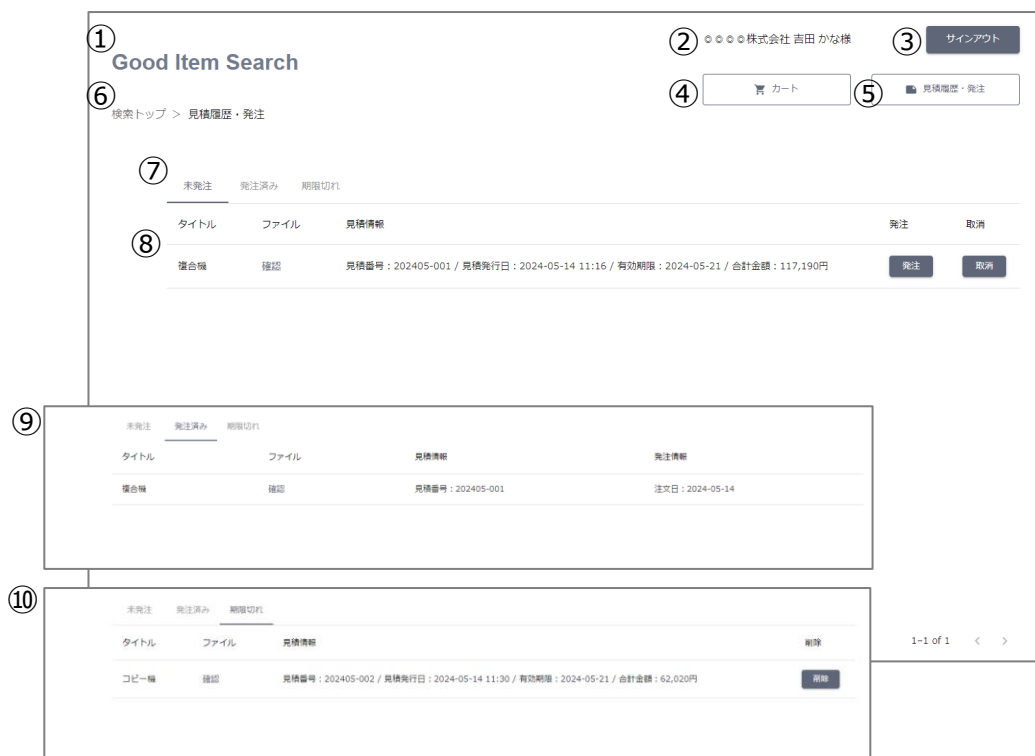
①
Good Item Search

② ◎◎◎◎株式会社 吉田 かな様

③ サインアウト

④ カート

⑤ 見積履歴・発注

⑥
検索トップ ＞ 見積履歴・発注

⑦
未発注　発注済み　期限切れ

⑧
| タイトル | ファイル | 見積情報 | 発注 | 取消 |
|---|---|---|---|---|
| 複合機 | 確認 | 見積番号：202405-001 / 見積発行日：2024-05-14 11:16 / 有効期限：2024-05-21 / 合計金額：117,190円 | 発注 | 取消 |

⑨
未発注　発注済み　期限切れ

| タイトル | ファイル | 見積情報 | 発注情報 |
|---|---|---|---|
| 複合機 | 確認 | 見積番号：202405-001 | 注文日：2024-05-14 |

⑩
未発注　発注済み　期限切れ

| タイトル | ファイル | 見積情報 | 削除 |
|---|---|---|---|
| コピー機 | 確認 | 見積番号：202405-002 / 見積発行日：2024-05-14 11:30 / 有効期限：2024-05-21 / 合計金額：62,020円 | 削除 |

1–1 of 1　＜　＞